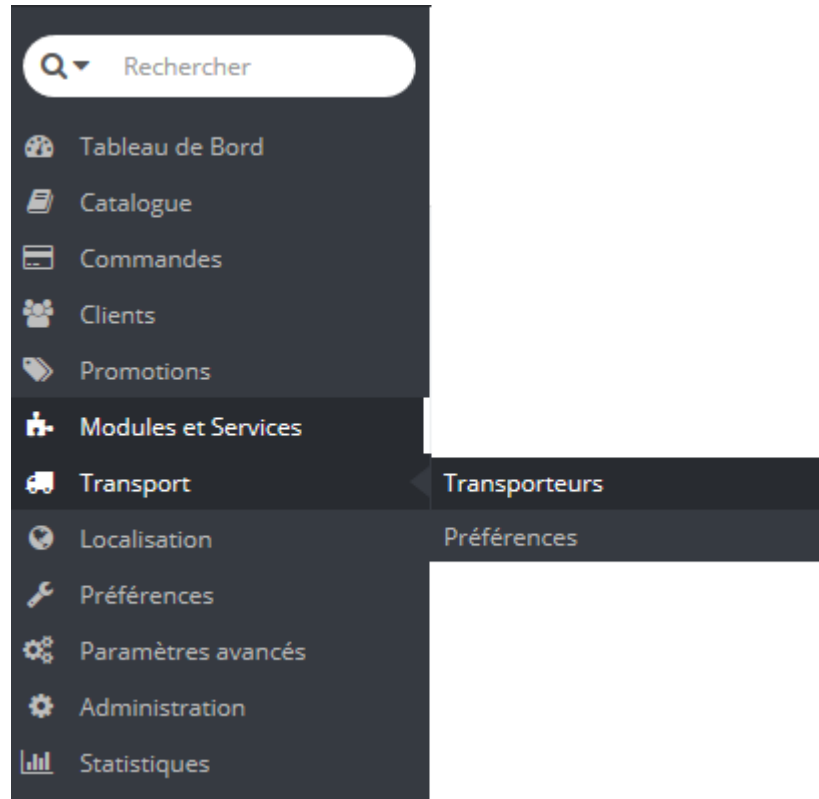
Rechercher

Tableau de Bord

Catalogue

Commandes

Clients

Promotions

Modules et Services

Transport

Transporteurs

Préférences

Localisation

Préférences

Paramètres avancés

Administration

Statistiques